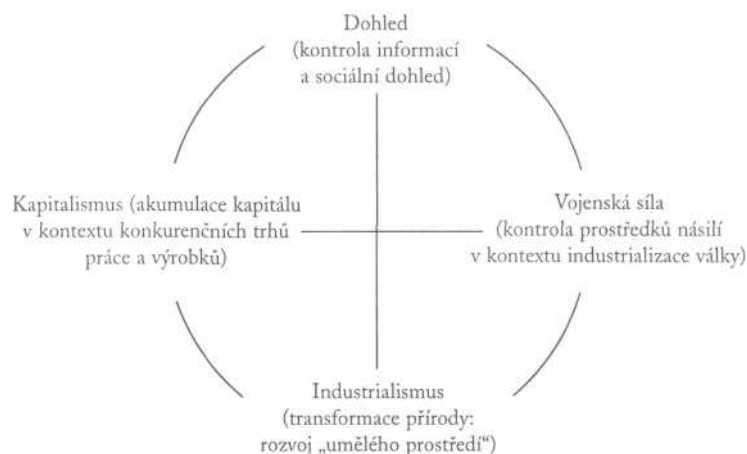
Dohled
(kontrola informací a sociální dohled)

Kapitalismus (akumulace kapitálu v kontextu konkurenčních trhů práce a výrobků)

Vojenská síla
(kontrola prostředků násilí v kontextu industrializace války)

Industrialismus
(transformace přírody: rozvoj „umělého prostředí")